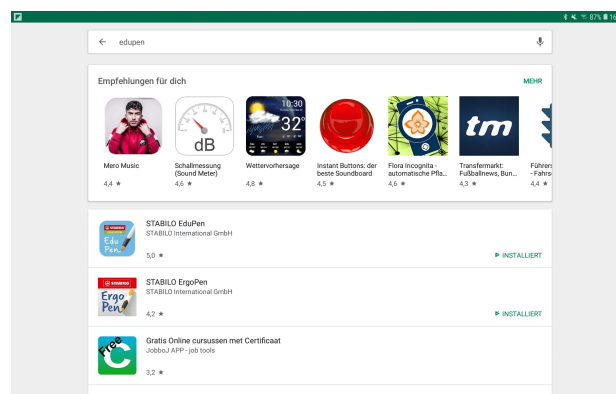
87% 16

edupen

Empfehlungen für dich

MEHR

Mero Music
4,4 ★

dB
Schallmessung (Sound Meter)
4,6 ★

10:30
32°
Wettervorhersage
4,8 ★

Instant Buttons: der beste Soundboard
4,5 ★

Flora Incognita - automatische Pfla...
4,6 ★

tm
Transfermarkt: Fußballnews, Bun...
4,3 ★

Führers - Fahrs
4,4 ★

STABILO
Edu Pen
STABILO EduPen
STABILO International GmbH
5,0 ★
INSTALLIERT

STABILO
Ergo Pen
STABILO ErgoPen
STABILO International GmbH
4,2 ★
INSTALLIERT

Free
C
Gratis Online cursussen met Certificaat
JobboJ APP - job tools
3,2 ★